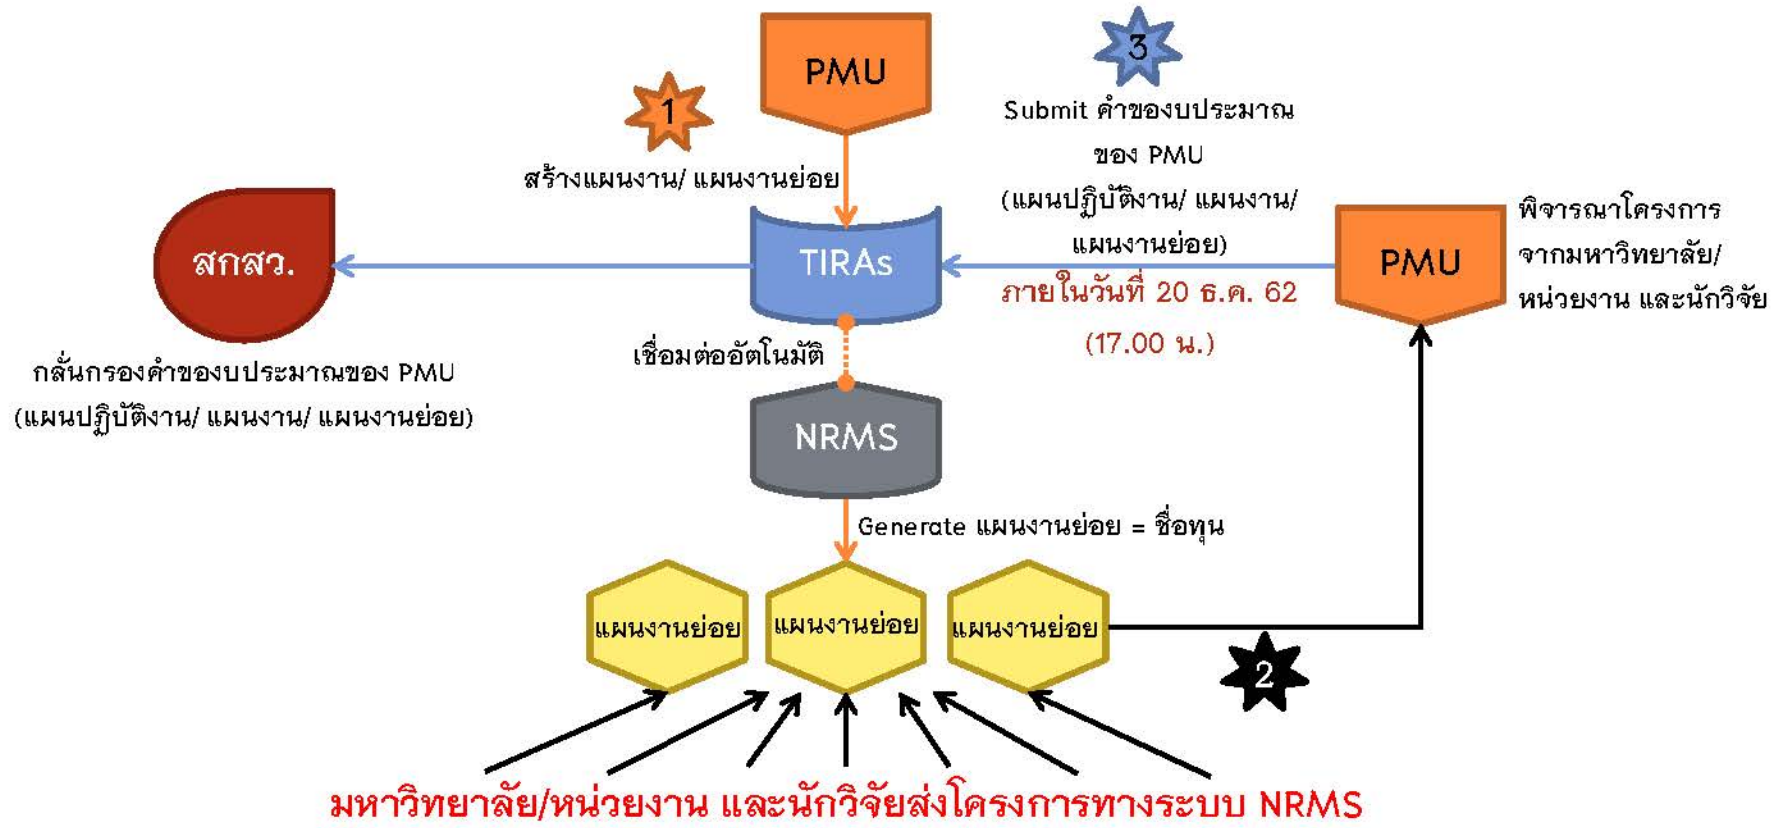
PMU

1

สร้างแผนงาน/ แผนงานย่อย

3

Submit คำของบประมาณของ PMU (แผนปฏิบัติงาน/ แผนงาน/ แผนงานย่อย)

ภายในวันที่ 20 ธ.ค. 62 (17.00 น.)

PMU

พิจารณาโครงการจากมหาวิทยาลัย/ หน่วยงาน และนักวิจัย

สกสว.

TIRAs

กลั่นกรองคำของบประมาณของ PMU (แผนปฏิบัติงาน/ แผนงาน/ แผนงานย่อย)

เชื่อมต่ออัตโนมัติ

NRMS

Generate แผนงานย่อย = ชื่อทุน

แผนงานย่อย

แผนงานย่อย

แผนงานย่อย

2

มหาวิทยาลัย/หน่วยงาน และนักวิจัยส่งโครงการทางระบบ NRMS